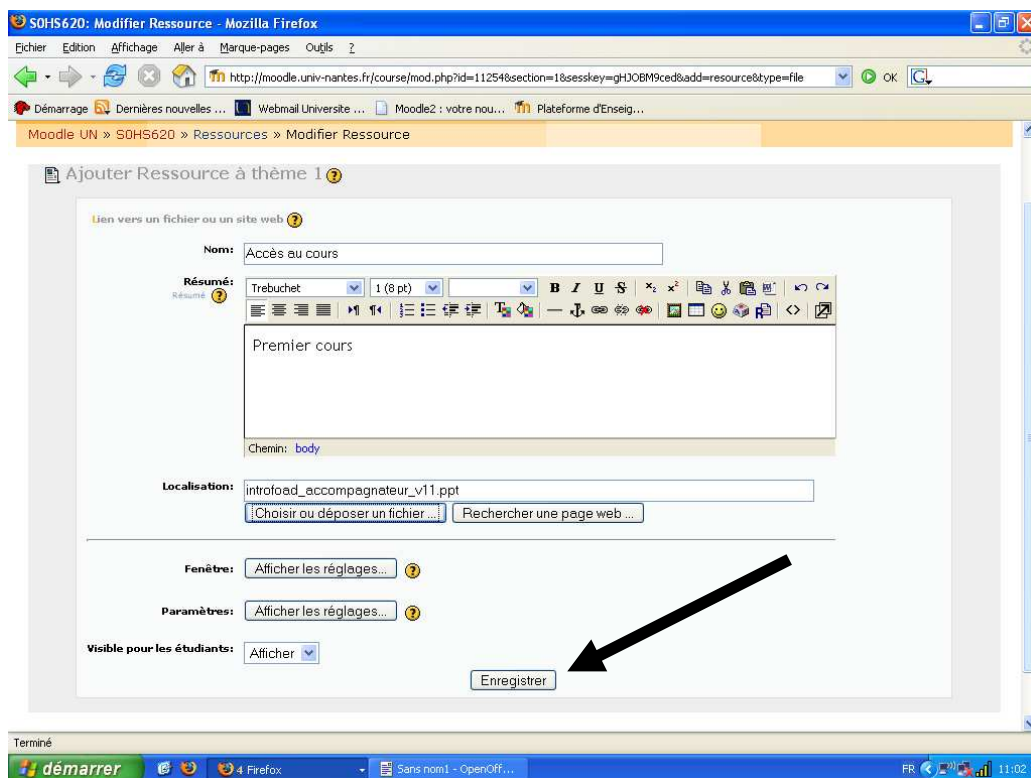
S0HS620: Modifier Ressource - Mozilla Firefox

Fichier Edition Affichage Aller à Marque-pages Outils ?

http://moodle.univ-nantes.fr/course/mod.php?id=11254&section=1&sesskey=gHJOBM9ced&add=resource&type=file

OK

Démarrage Dernières nouvelles ... Webmail Universite ... Moodle2 : votre nou... Plateforme d'Enseig...

Moodle UN » S0HS620 » Ressources » Modifier Ressource

Ajouter Ressource à thème 1

Lien vers un fichier ou un site web

Nom: Accès au cours

Résumé: Résumé

Trebuchet 1 (8 pt)

Premier cours

Chemin: body

Localisation: introfoad_accompagnateur_v11.ppt

Choisir ou déposer un fichier ... Rechercher une page web ...

Fenêtre: Afficher les réglages...

Paramètres: Afficher les réglages...

Visible pour les étudiants: Afficher

Enregistrer

Terminé

démarrer 4 Firefox Sans nom1 - OpenOff...

FR 11:02